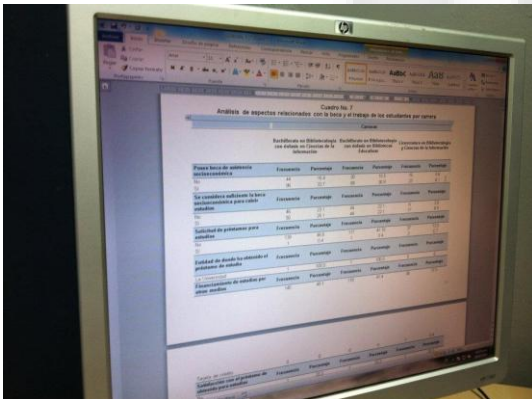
Cuadro No. 7
Análisis de aspectos relacionados con la beca y el trabajo de los estudiantes por carrera

Carrera

Bachillerato en Bibliotecología con énfasis en Ciencias de la Información

Bachillerato en Bibliotecología con énfasis en Bibliotecas Educativas

Licenciatura en Bibliotecología y Ciencias de la Información

| Posee beca de asistencia socioeconómica | Frecuencia | Porcentaje | Frecuencia | Porcentaje | Frecuencia | Porcentaje |
|---|---|---|---|---|---|---|
| Se considera suficiente la beca socioeconómica para cubrir estudios | Frecuencia | Porcentaje | Frecuencia | Porcentaje | Frecuencia | Porcentaje |
| Solicitud de préstamo para estudios | Frecuencia | Porcentaje | Frecuencia | Porcentaje | Frecuencia | Porcentaje |
| Entidad de donde ha obtenido el préstamo de estudio | Frecuencia | Porcentaje | Frecuencia | Porcentaje | Frecuencia | Porcentaje |
| Financiamiento de estudios por otros medios | Frecuencia | Porcentaje | Frecuencia | Porcentaje | Frecuencia | Porcentaje |

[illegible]